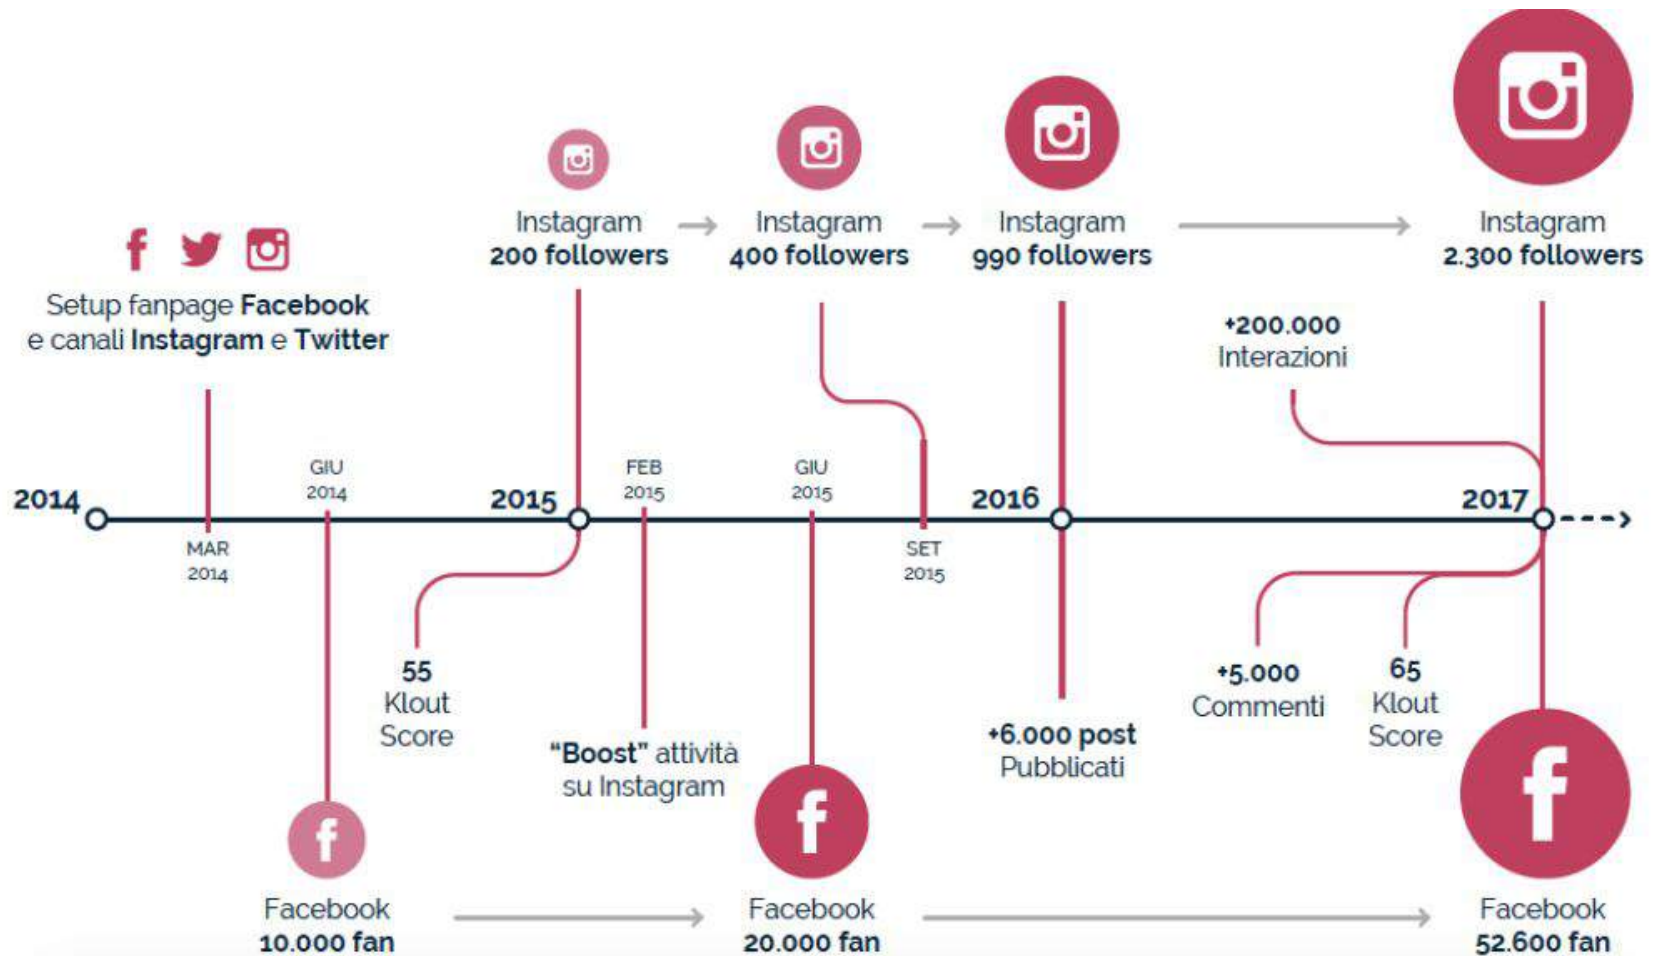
Instagram
200 followers

Instagram
400 followers

Instagram
990 followers

Instagram
2.300 followers

Setup fanpage **Facebook** e canali **Instagram** e **Twitter**

+200.000
Interazioni

2014

MAR
2014

GIU
2014

2015

FEB
2015

GIU
2015

SET
2015

2016

2017

55
Klout
Score

"Boost" attività
su Instagram

+6.000 post
Pubblicati

+5.000
Commenti

65
Klout
Score

Facebook
10.000 fan

Facebook
20.000 fan

Facebook
52.600 fan